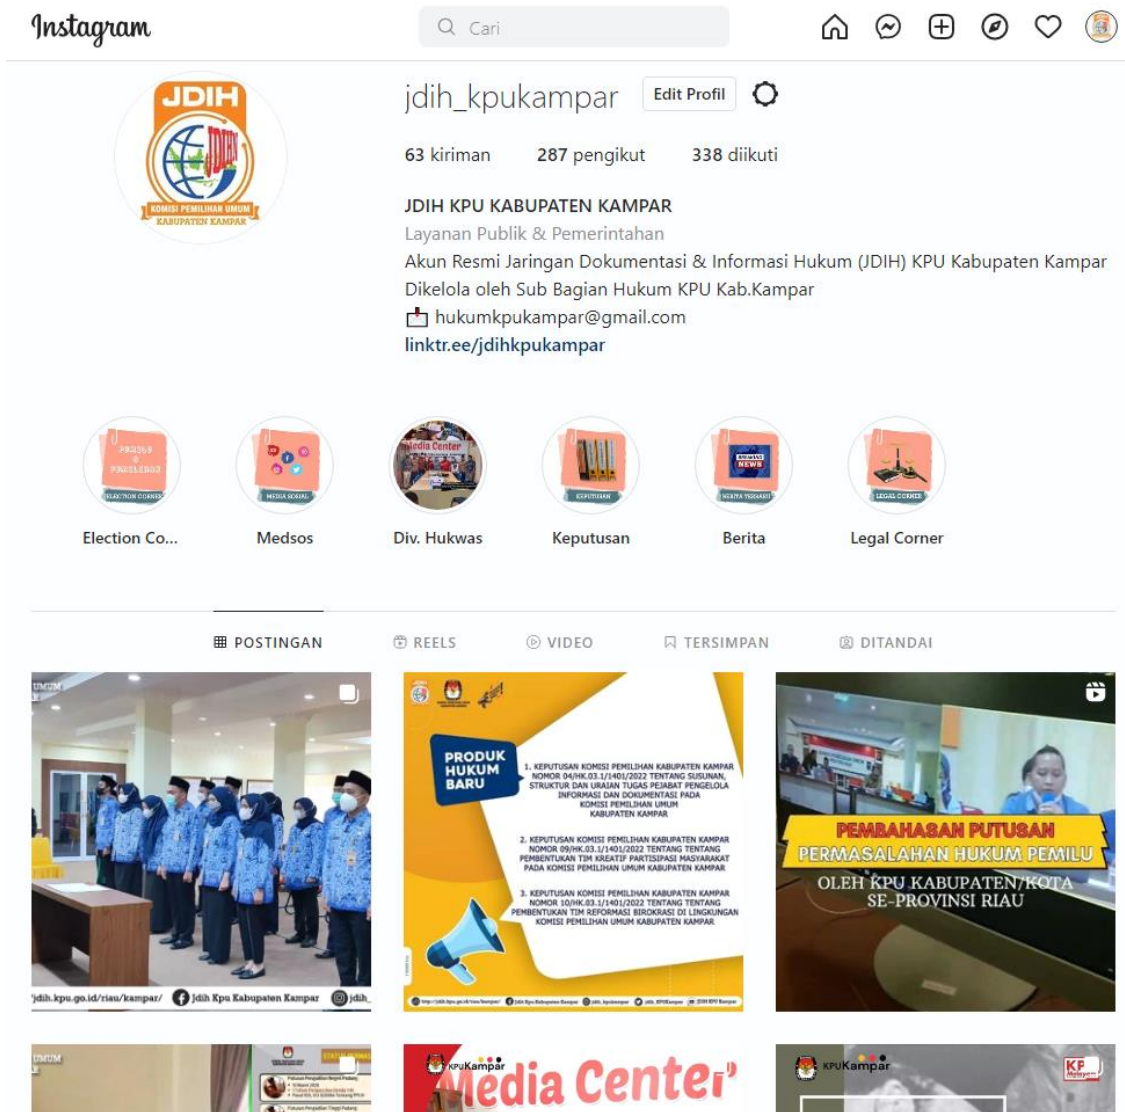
Instagram

Cari

JDIH
KOMISI PEMILIHAN UMUM
KABUPATEN KAMPAR

jdih_kpukampar Edit Profil

63 kiriman 287 pengikut 338 diikuti

JDIH KPU KABUPATEN KAMPAR
Layanan Publik & Pemerintahan
Akun Resmi Jaringan Dokumentasi & Informasi Hukum (JDIH) KPU Kabupaten Kampar
Dikelola oleh Sub Bagian Hukum KPU Kab.Kampar
hukumkpukampar@gmail.com
linktr.ee/jdihkpukampar

Election Co... Medsos Div. Hukwas Keputusan Berita Legal Corner

POSTINGAN REELS VIDEO TERSIMPAN DITANDAI

jdih.kpu.go.id/riau/kampar/ Jdih Kpu Kabupaten Kampar jdih_

PRODUK HUKUM BARU

1. KEPUTUSAN KOMISI PEMILIHAN KABUPATEN KAMPAR NOMOR 04/HK.03.1/1401/2022 TENTANG SUSUNAN, STRUKTUR DAN URAIAN TUGAS PEJABAT PENGELOLA INFORMASI DAN DOKUMENTASI PADA KOMISI PEMILIHAN UMUM KABUPATEN KAMPAR

2. KEPUTUSAN KOMISI PEMILIHAN KABUPATEN KAMPAR NOMOR 09/HK.03.1/1401/2022 TENTANG TENTANG PEMBENTUKAN TIM KREATIF PARTISIPASI MASYARAKAT PADA KOMISI PEMILIHAN UMUM KABUPATEN KAMPAR

3. KEPUTUSAN KOMISI PEMILIHAN KABUPATEN KAMPAR NOMOR 10/HK.03.1/1401/2022 TENTANG TENTANG PEMBENTUKAN TIM REFORMASI BIROKRASI DI LINGKUNGAN KOMISI PEMILIHAN UMUM KABUPATEN KAMPAR

PEMBAHASAN PUTUSAN PERMASALAHAN HUKUM PEMILU OLEH KPU KABUPATEN/KOTA SE-PROVINSI RIAU

KPU Kampar Media Center

KPU Kampar